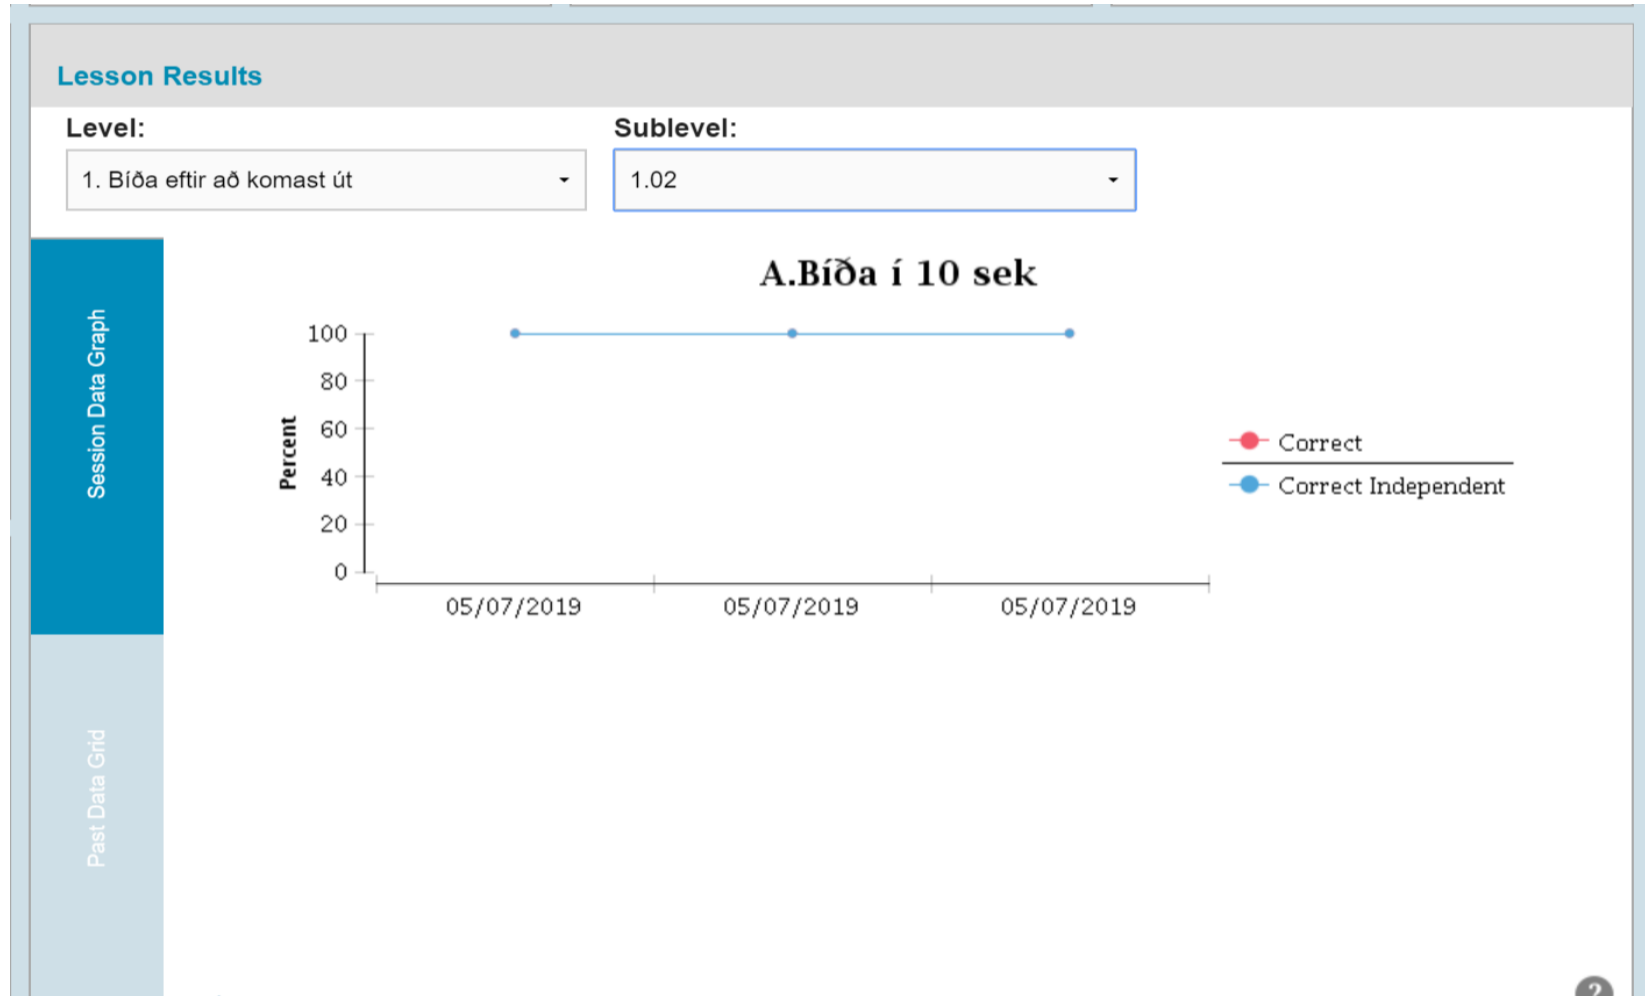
Lesson Results

Level:
1. Bíða eftir að komast út

Sublevel:
1.02

Session Data Graph

Past Data Grid

A.Bíða í 10 sek

Percent

100
80
60
40
20
0

05/07/2019
05/07/2019
05/07/2019

Correct
Correct Independent